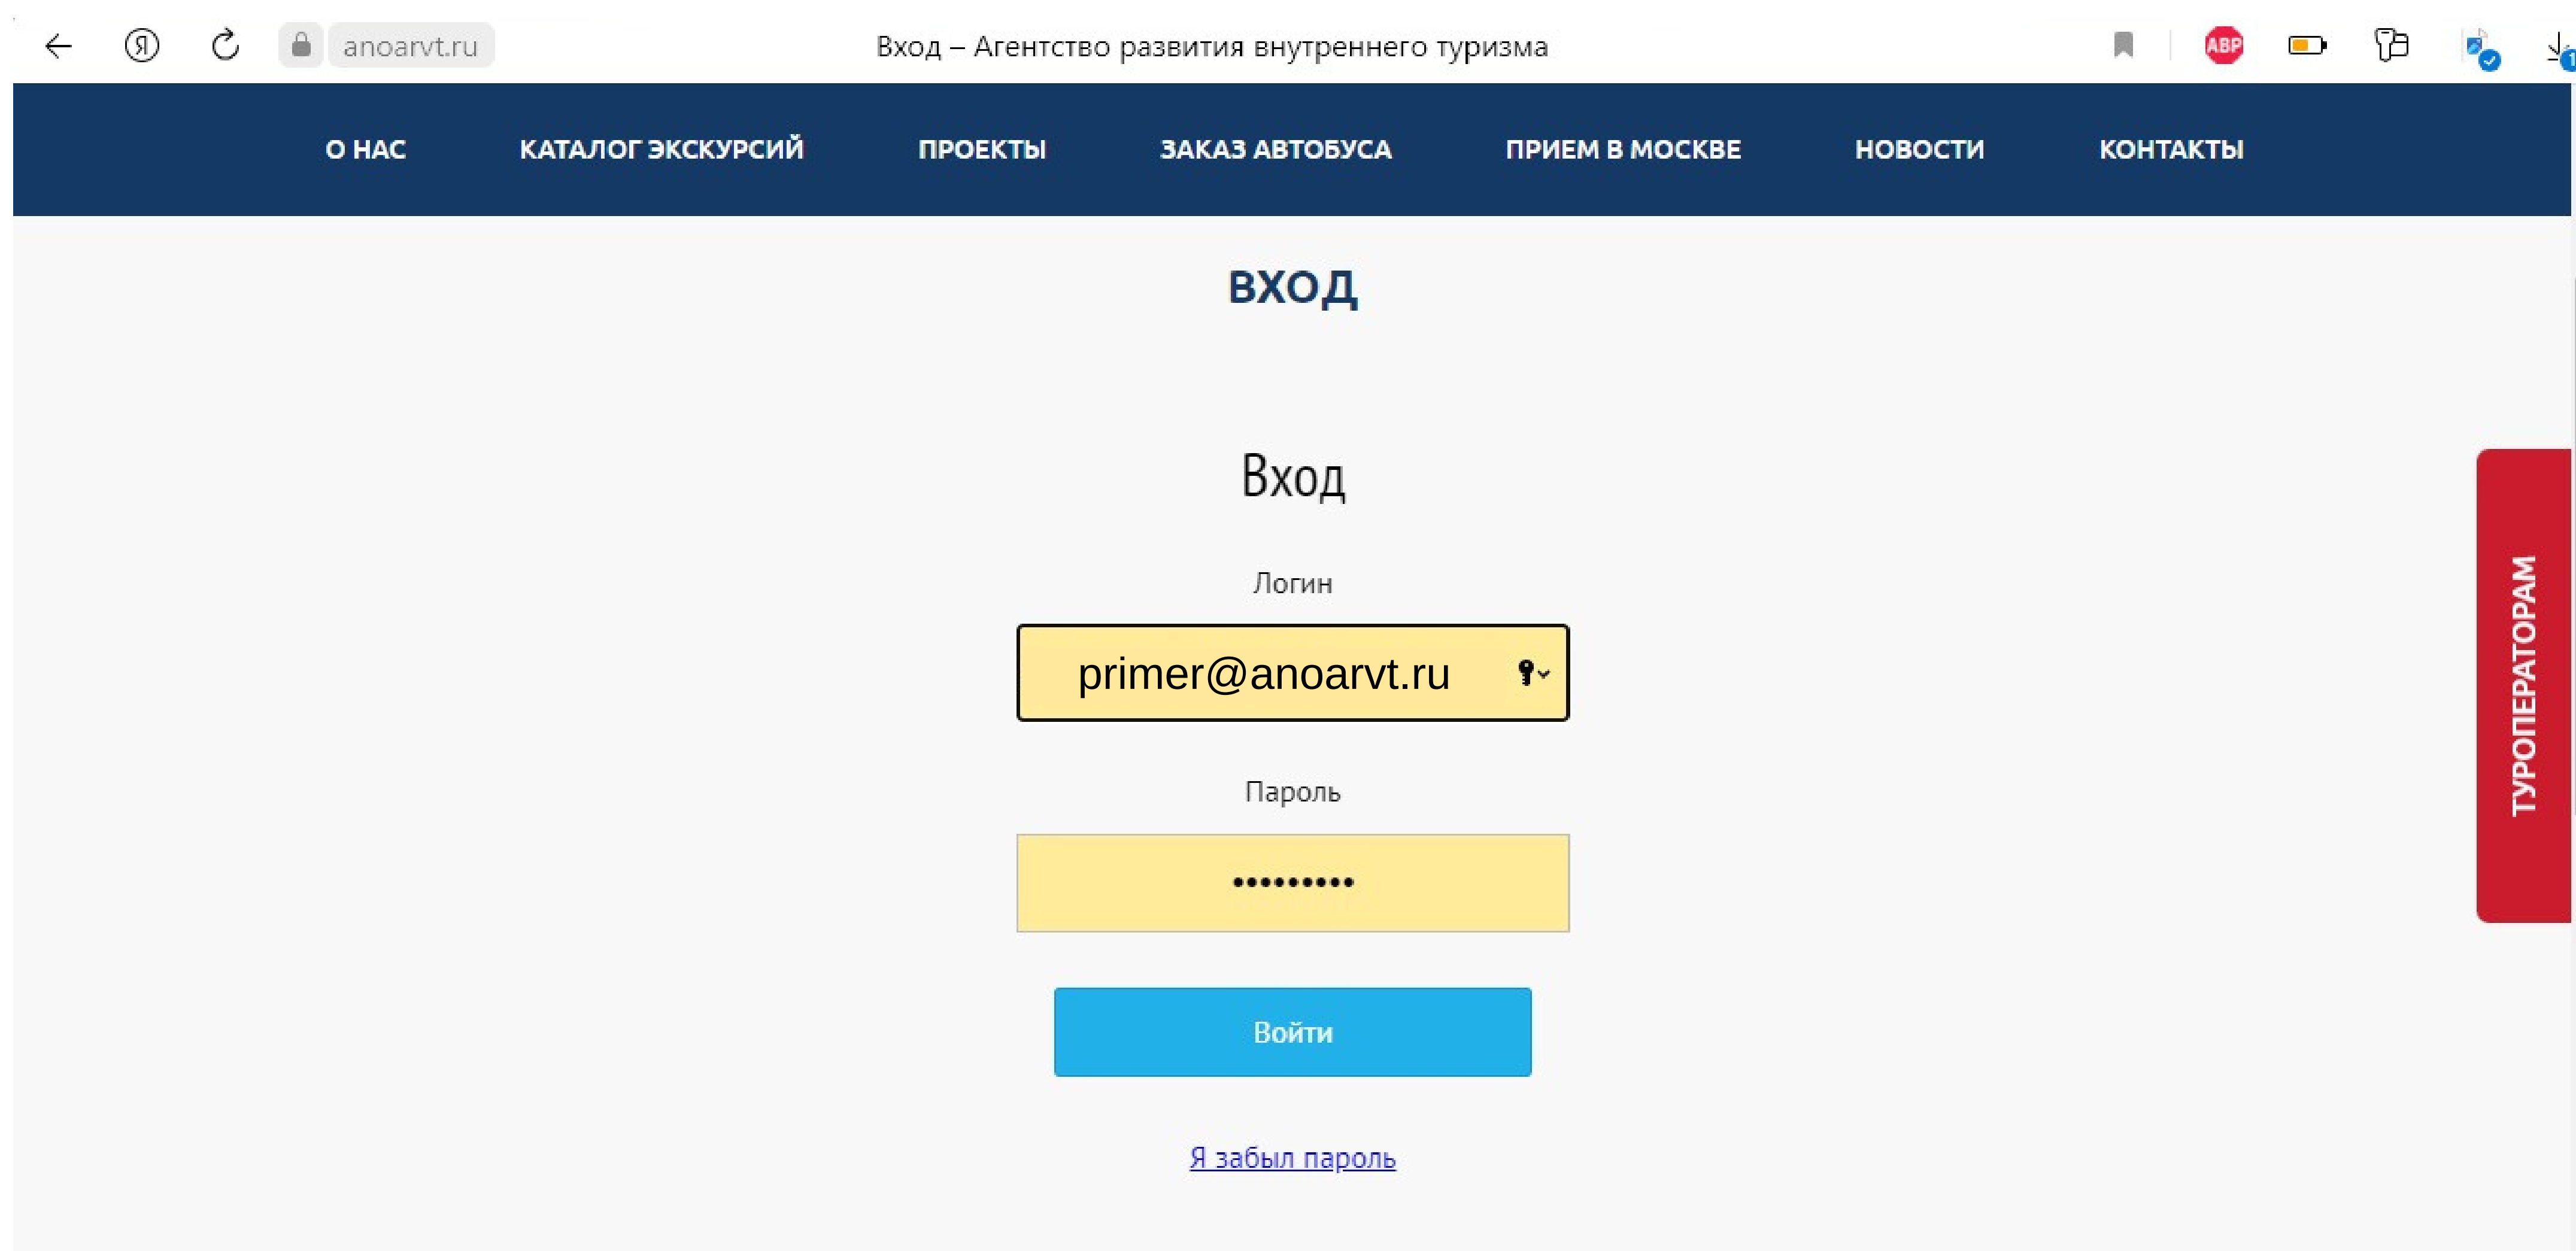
anoarvt.ru

Вход – Агентство развития внутреннего туризма

ABP

О НАС КАТАЛОГ ЭКСКУРСИЙ ПРОЕКТЫ ЗАКАЗ АВТОБУСА ПРИЕМ В МОСКВЕ НОВОСТИ КОНТАКТЫ

ВХОД

Вход

Логин

primer@anoarvt.ru

Пароль

••••••••••

Войти

Я забыл пароль

ТУРОПЕРАТОРАМ